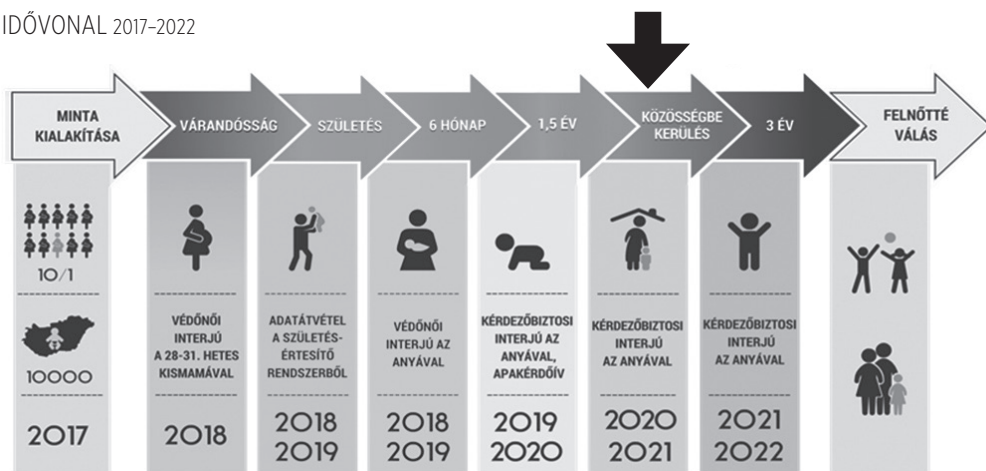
IDŐVONAL 2017–2022

MINTA KIALAKÍTÁSA

VÁRANDÓSSÁG

SZÜLETÉS

6 HÓNAP

1,5 ÉV

KÖZÖSSÉGBE KERÜLÉS

3 ÉV

FELNŐTTÉ VÁLÁS

10/1

10000

2017

VÉDŐNŐI INTERJÚ A 28-31. HETES KISMAMÁVAL

2018

ADATÁTVÉTEL A SZÜLETÉS-ÉRTESÍTŐ RENDSZERBŐL

2018 2019

VÉDŐNŐI INTERJÚ AZ ANYÁVAL

2018 2019

KÉRDEZŐBIZTOSI INTERJÚ AZ ANYÁVAL, APAKÉRDŐÍV

2019 2020

KÉRDEZŐBIZTOSI INTERJÚ AZ ANYÁVAL

2020 2021

KÉRDEZŐBIZTOSI INTERJÚ AZ ANYÁVAL

2021 2022